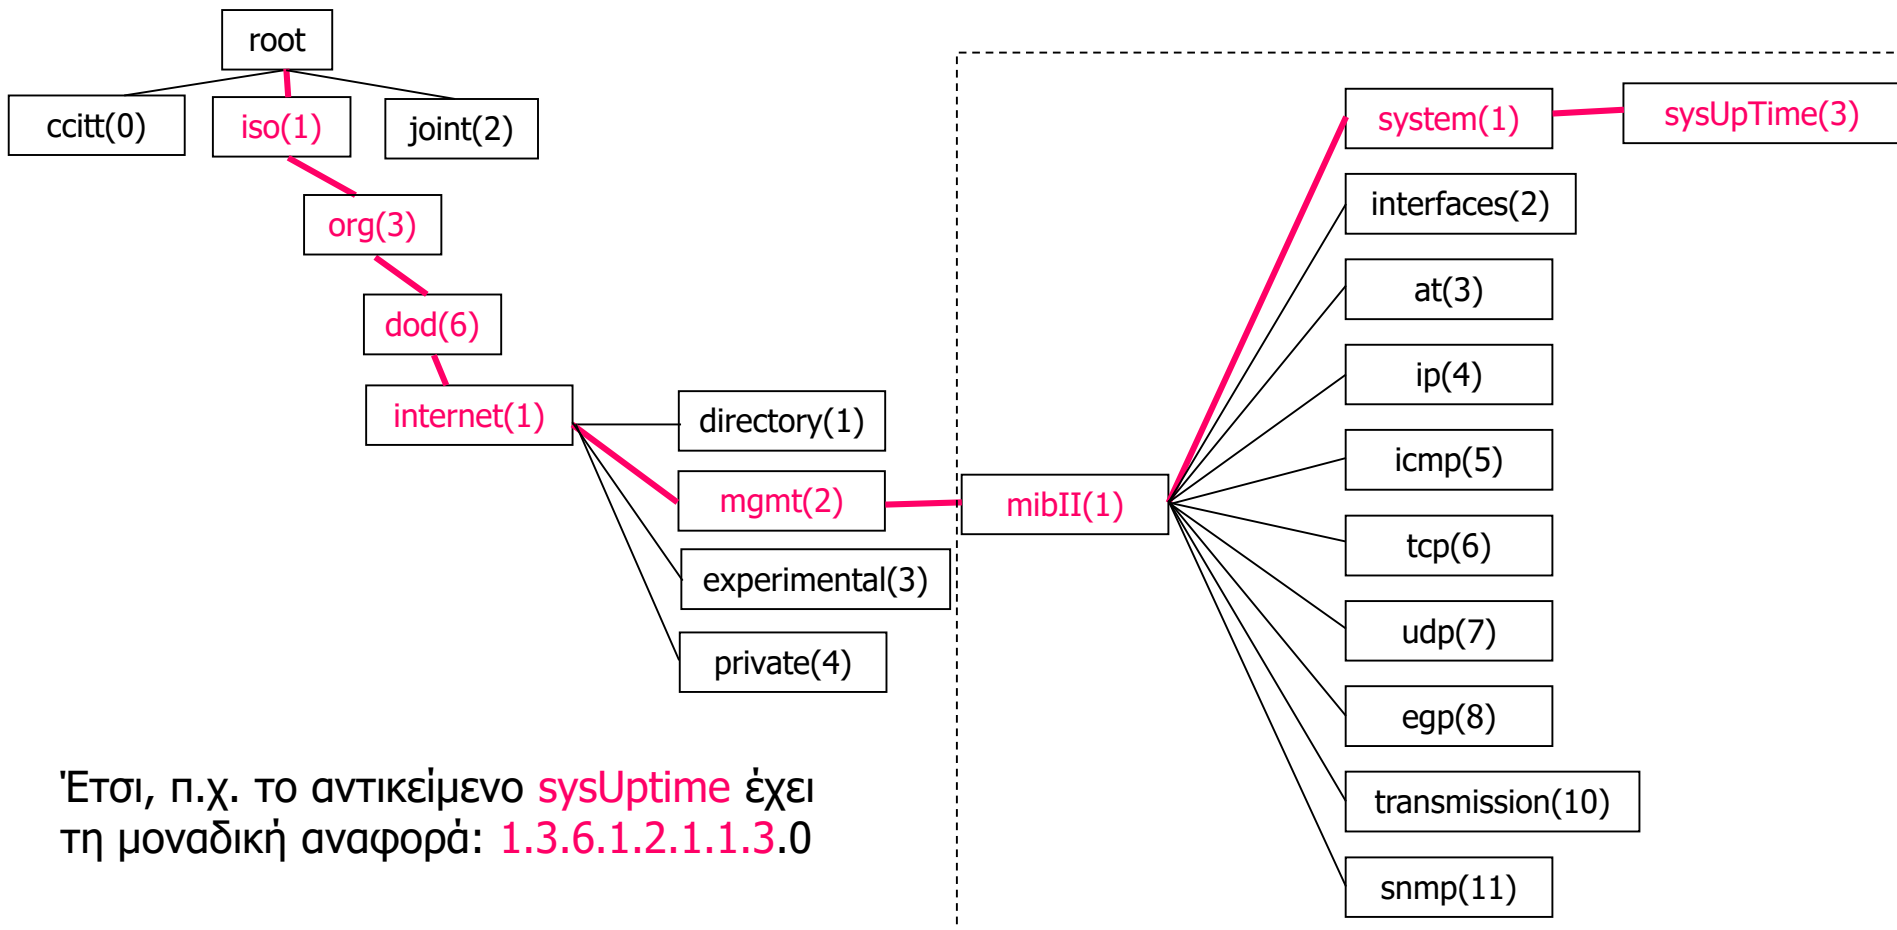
root

ccitt(0)

iso(1)

joint(2)

org(3)

dod(6)

internet(1)

directory(1)

mgmt(2)

experimental(3)

private(4)

mibII(1)

system(1)

sysUpTime(3)

interfaces(2)

at(3)

ip(4)

icmp(5)

tcp(6)

udp(7)

egp(8)

transmission(10)

snmp(11)

Έτσι, π.χ. το αντικείμενο sysUptime έχει τη μοναδική αναφορά: 1.3.6.1.2.1.1.3.0